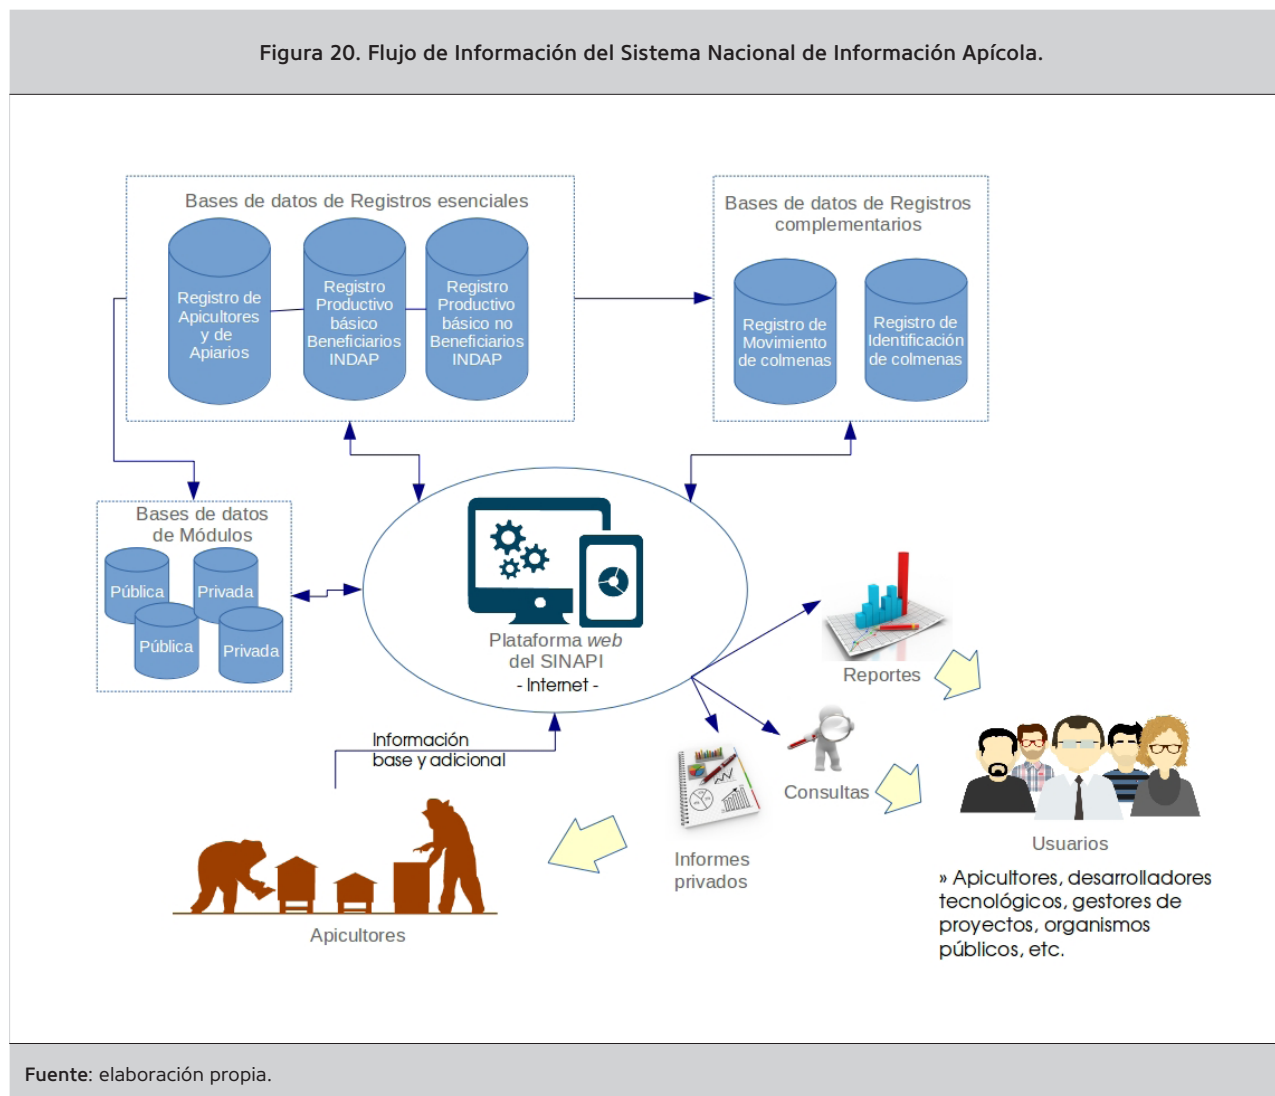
Figura 20. Flujo de Información del Sistema Nacional de Información Apícola.

Bases de datos de Registros esenciales

Registro de Apicultores y de Apiarios

Registro Productivo básico Beneficiarios INDAP

Registro Productivo básico no Beneficiarios INDAP

Bases de datos de Registros complementarios

Registro de Movimiento de colmenas

Registro de Identificación de colmenas

Bases de datos de Módulos

Pública

Privada

Pública

Privada

Plataforma *web* del SINAPI
- Internet -

Reportes

Información base y adicional

Consultas

Informes privados

Usuarios

» Apicultores, desarrolladores tecnológicos, gestores de proyectos, organismos públicos, etc.

Apicultores

**Fuente**: elaboración propia.